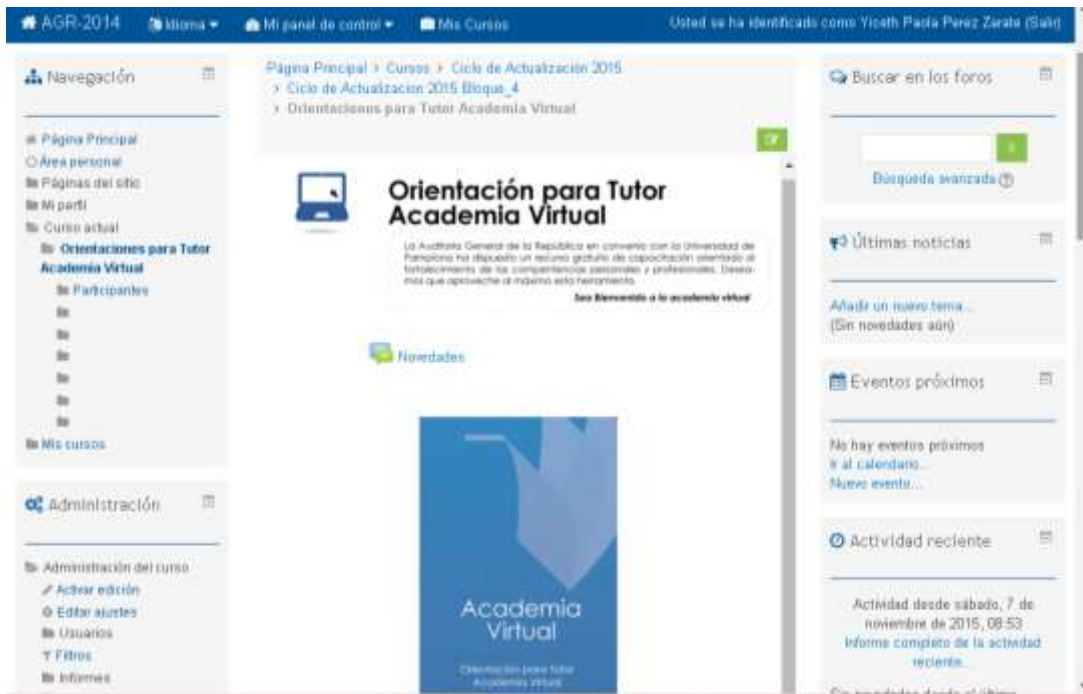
AGR-2014 Idioma Mi panel de control Mis Cursos Usted se ha identificado como Yiceth Paola Perez Zarate (Salir)

Navegación

Página Principal
Área personal
Páginas del sitio
Mi perfil
Curso actual
Orientaciones para Tutor Academia Virtual
Participantes
Mis cursos

Administración

Administración del curso
Activar edición
Editar ajustes
Usuarios
Filtros
Informes

Página Principal > Cursos > Ciclo de Actualización 2015 > Ciclo de Actualizacion 2015 Bloque_4 > Orientaciones para Tutor Academia Virtual

Orientación para Tutor Academia Virtual

La Auditoría General de la República en convenio con la Universidad de Pamplona ha dispuesto un recurso gratuito de capacitación orientado al fortalecimiento de las competencias personales y profesionales. Deseamos que aproveche al máximo esta herramienta.

Sea Bienvenido a la academia virtual

Novedades

Academia Virtual

Orientación para tutor Academia Virtual

Buscar en los foros

Búsqueda avanzada

Últimas noticias

Añadir un nuevo tema...
(Sin novedades aún)

Eventos próximos

No hay eventos próximos
Ir al calendario...
Nuevo evento...

Actividad reciente

Actividad desde sábado, 7 de noviembre de 2015, 08:53
Informe completo de la actividad reciente...

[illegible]